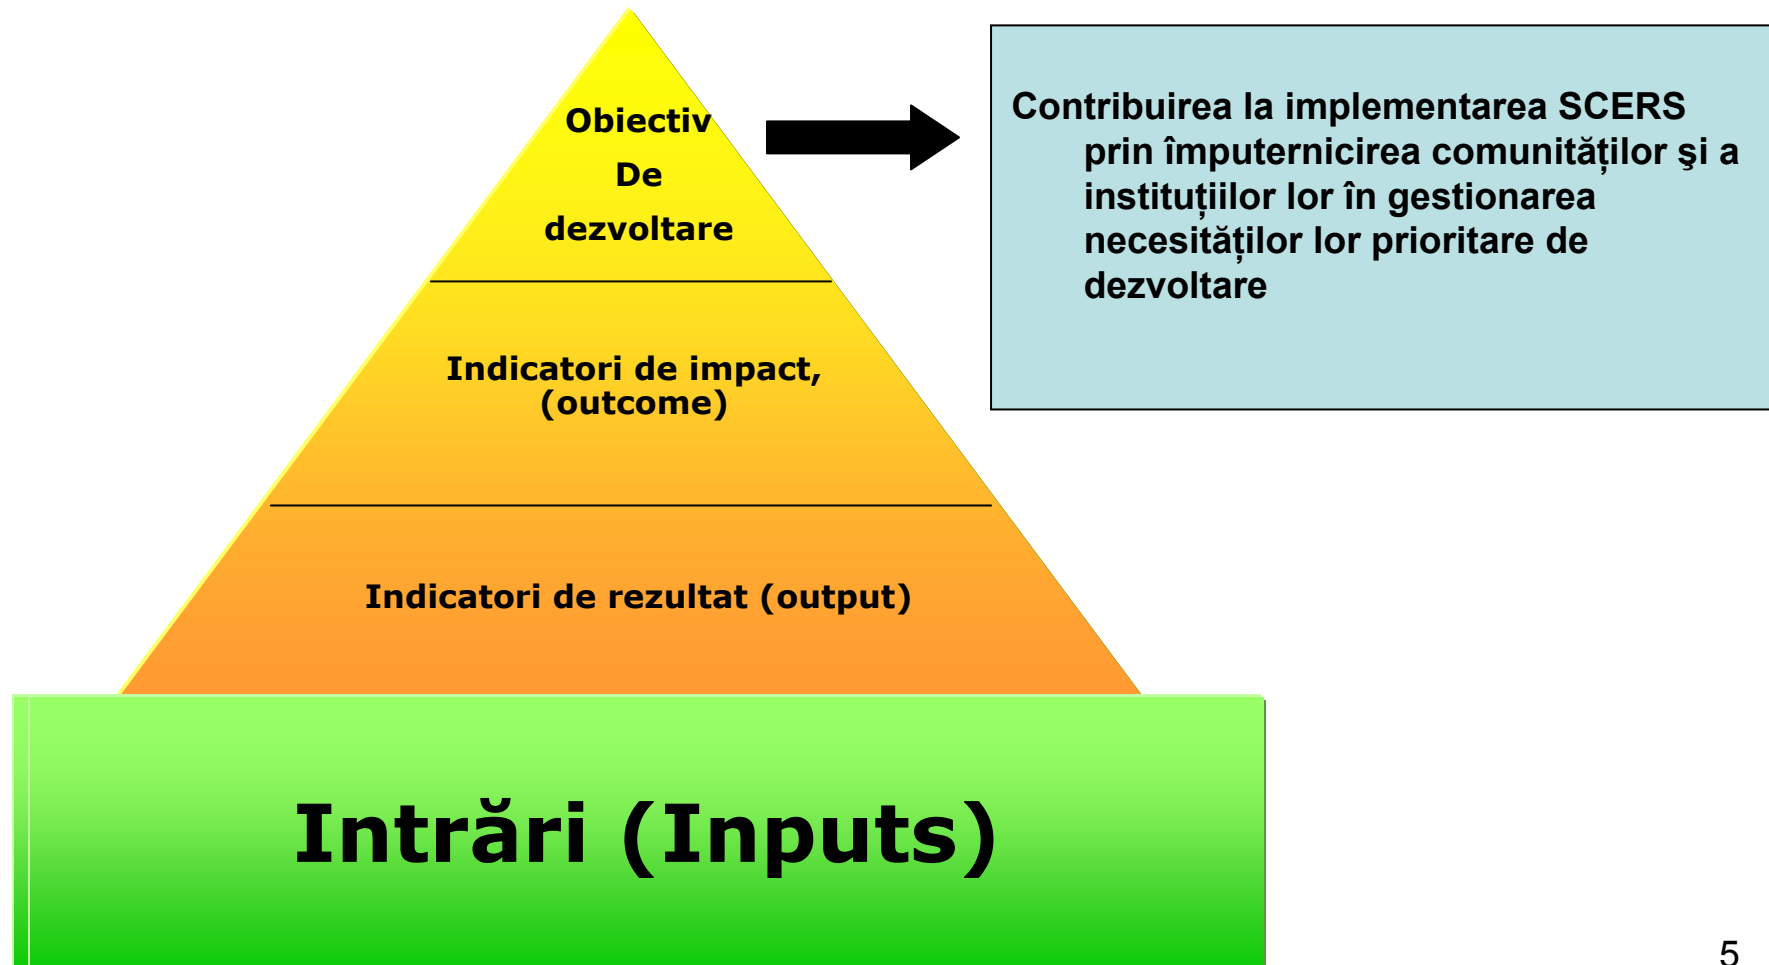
Obiectiv
De
dezvoltare

Indicatori de impact, (outcome)

Indicatori de rezultat (output)

Intrări (Inputs)

Contribuirea la implementarea SCERS prin împuternicirea comunităților şi a instituțiilor lor în gestionarea necesităților lor prioritare de dezvoltare

5